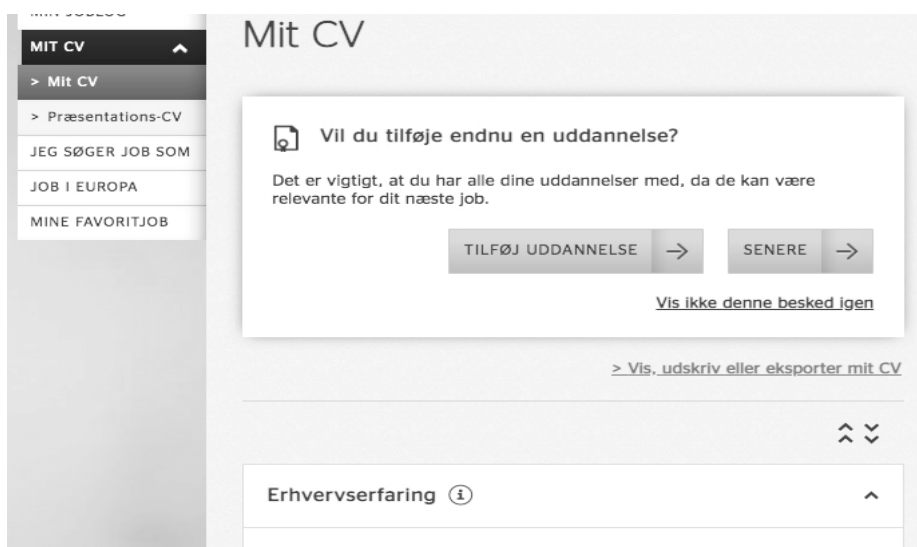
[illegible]

MIT CV

> Mit CV

> Præsentations-CV

JEG SØGER JOB SOM

JOB I EUROPA

MINE FAVORITJOB

Mit CV

Vil du tilføje endnu en uddannelse?

Det er vigtigt, at du har alle dine uddannelser med, da de kan være relevante for dit næste job.

TILFØJ UDDANNELSE →

SENERE →

Vis ikke denne besked igen

> Vis, udskriv eller eksporter mit CV

Erhvervserfaring (i)